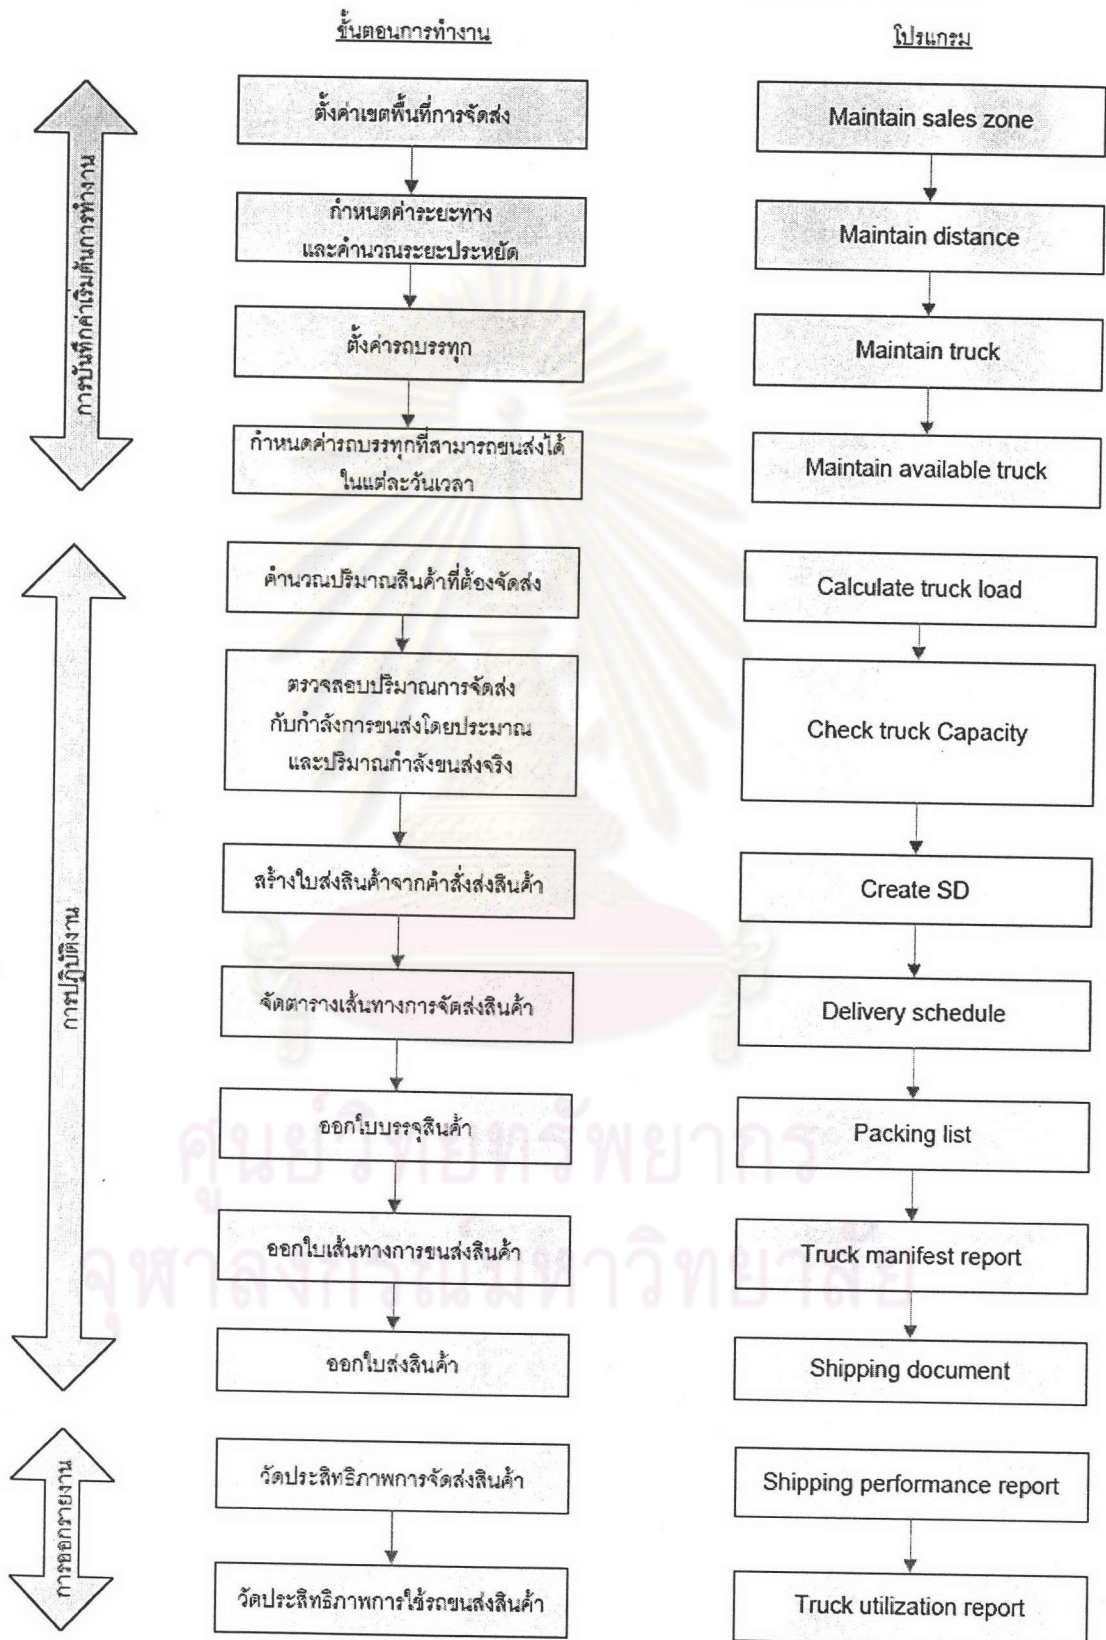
ขั้นตอนการทำงาน

โปรแกรม

การบันทึกค่าเริ่มต้นการทำงาน

ตั้งค่าเขตพื้นที่การจัดส่ง

Maintain sales zone

กำหนดค่าระยะทาง และคำนวณระยะประหยัด

Maintain distance

ตั้งค่ารถบรรทุก

Maintain truck

กำหนดค่ารถบรรทุกที่สามารถขนส่งได้ในแต่ละวันเวลา

Maintain available truck

การปฏิบัติงาน

คำนวณปริมาณสินค้าที่ต้องจัดส่ง

Calculate truck load

ตรวจสอบปริมาณการจัดส่ง กับกำลังการขนส่งโดยประมาณ และปริมาณกำลังขนส่งจริง

Check truck Capacity

สร้างใบส่งสินค้าจากคำสั่งส่งสินค้า

Create SD

จัดตารางเส้นทางการจัดส่งสินค้า

Delivery schedule

ออกใบบรรจุสินค้า

Packing list

ออกใบเส้นทางการขนส่งสินค้า

Truck manifest report

ออกใบส่งสินค้า

Shipping document

การออกรายงาน

วัดประสิทธิภาพการจัดส่งสินค้า

Shipping performance report

วัดประสิทธิภาพการใช้รถขนส่งสินค้า

Truck utilization report

ศูนย์วิทยทรัพยากร
จุฬาลงกรณ์มหาวิทยาลัย